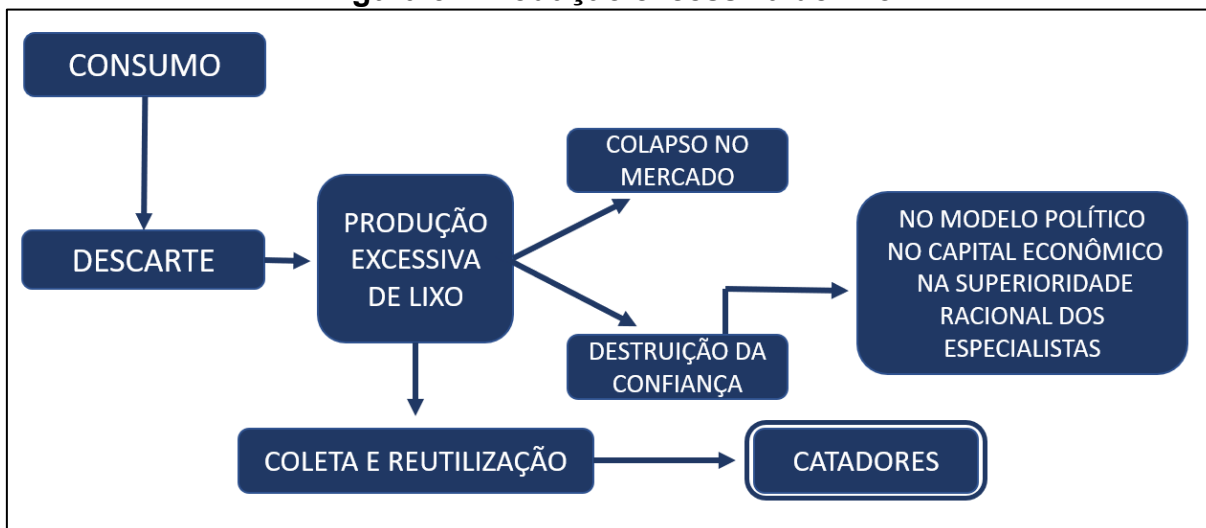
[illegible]

CONSUMO

DESCARTE

PRODUÇÃO EXCESSIVA DE LIXO

COLAPSO NO MERCADO

DESTRUIÇÃO DA CONFIANÇA

NO MODELO POLÍTICO
NO CAPITAL ECONÔMICO
NA SUPERIORIDADE RACIONAL DOS ESPECIALISTAS

COLETA E REUTILIZAÇÃO

CATADORES